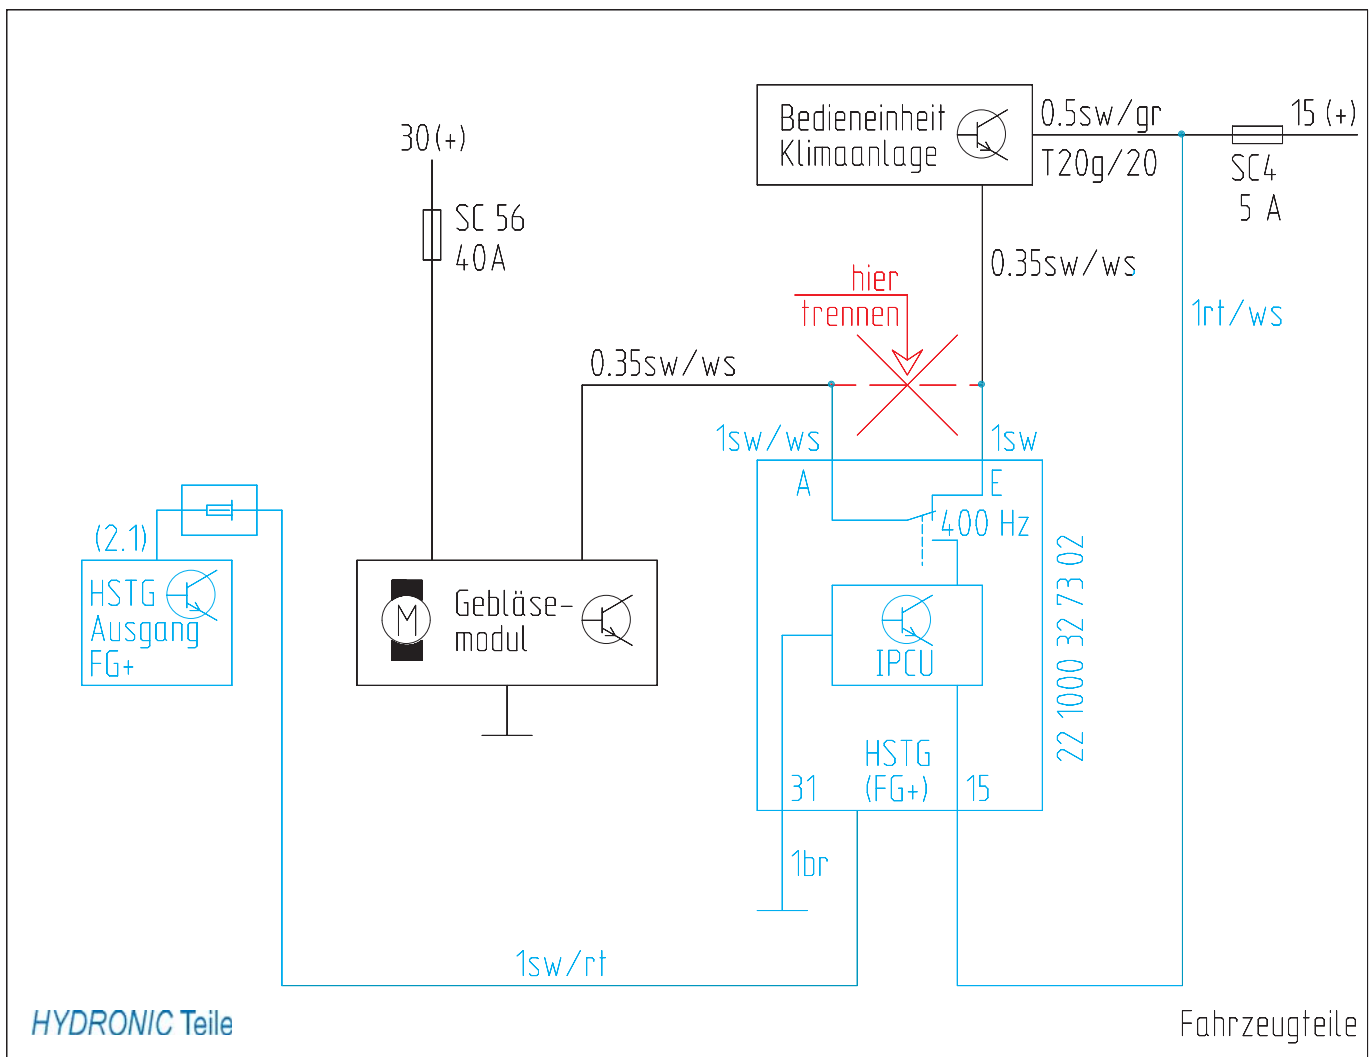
Bedieneinheit
Klimaanlage

0.5sw/gr
T20g/20

15 (+)
SC4
5 A

30(+)
SC 56
40A

0.35sw/ws

hier
trennen

1rt/ws

0.35sw/ws

1sw/ws
1sw
A
E
400 Hz

22 1000 32 73 02

(2.1)
HSTG
Ausgang
FG+

M
Gebläsemodul

IPCU

HSTG
(FG+)
31
15

1br

1sw/rt

HYDRONIC Teile

Fahrzeugteile